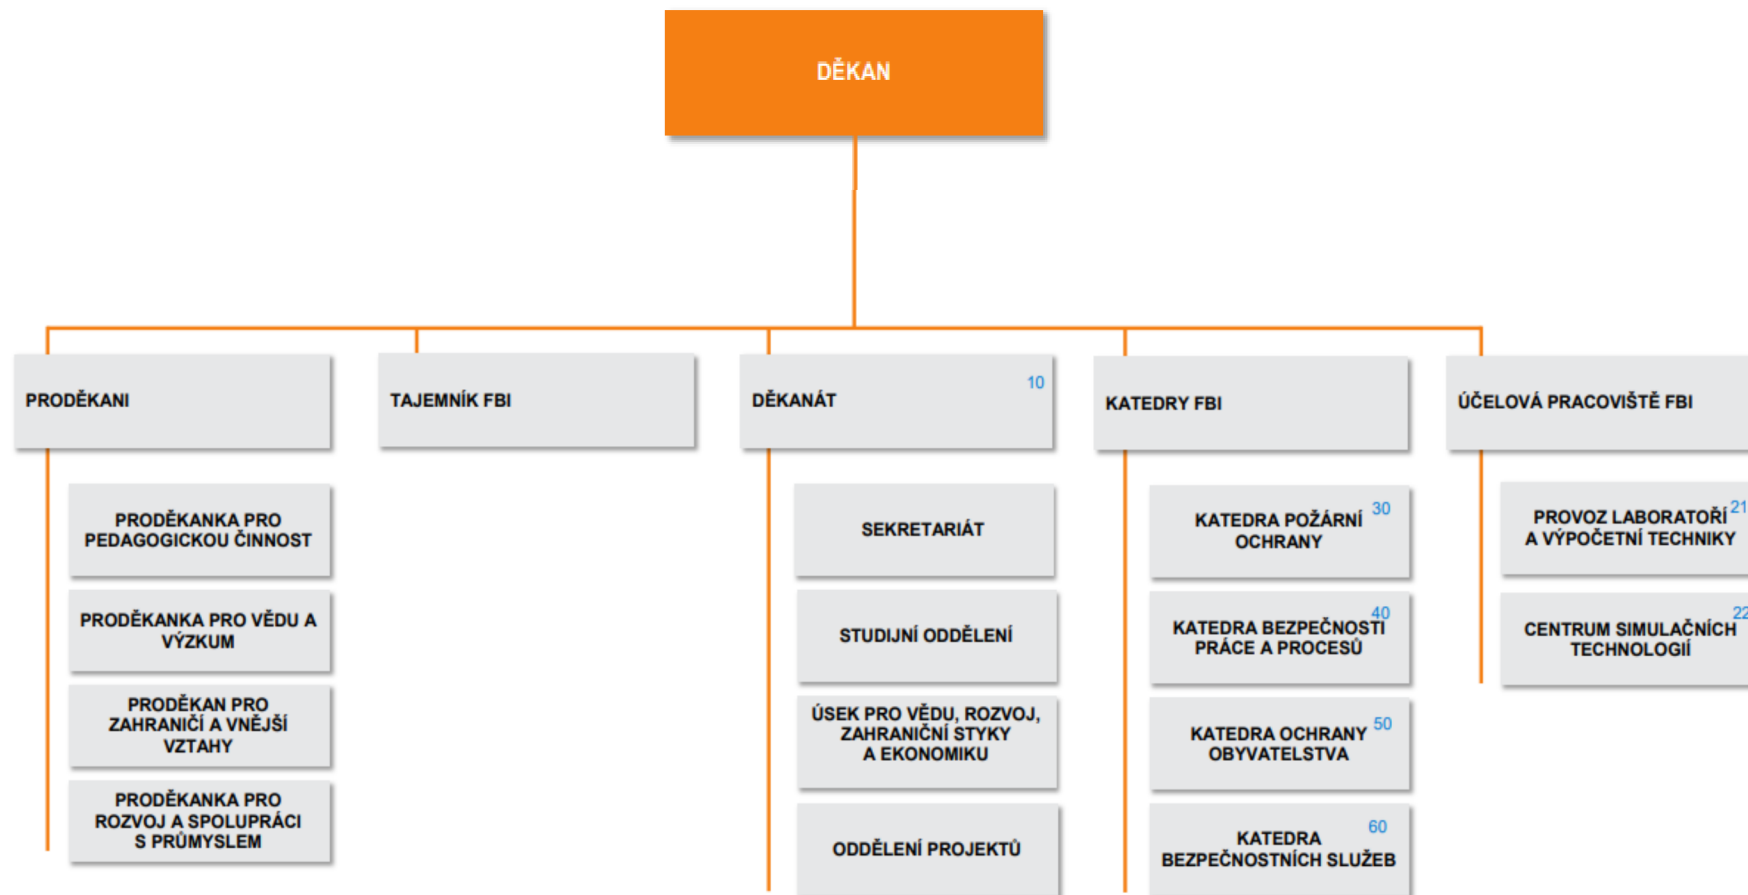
DĚKAN

PRODĚKANI

PRODĚKANKA PRO PEDAGOGICKOU ČINNOST

PRODĚKANKA PRO VĚDU A VÝZKUM

PRODĚKAN PRO ZAHRANIČÍ A VNĚJŠÍ VZTAHY

PRODĚKANKA PRO ROZVOJ A SPOLUPRÁCI S PRŮMYSLEM

TAJEMNÍK FBI

DĚKANÁT 10

SEKRETARIÁT

STUDIJNÍ ODDĚLENÍ

ÚSEK PRO VĚDU, ROZVOJ, ZAHRANIČNÍ STYKY A EKONOMIKU

ODDĚLENÍ PROJEKTŮ

KATEDRY FBI

KATEDRA POŽÁRNÍ OCHRANY 30

KATEDRA BEZPEČNOSTI PRÁCE A PROCESŮ 40

KATEDRA OCHRANY OBYVATELSTVA 50

KATEDRA BEZPEČNOSTNÍCH SLUŽEB 60

ÚČELOVÁ PRACOVIŠTĚ FBI

PROVOZ LABORATOŘÍ A VÝPOČETNÍ TECHNIKY 21

CENTRUM SIMULAČNÍCH TECHNOLOGIÍ 22